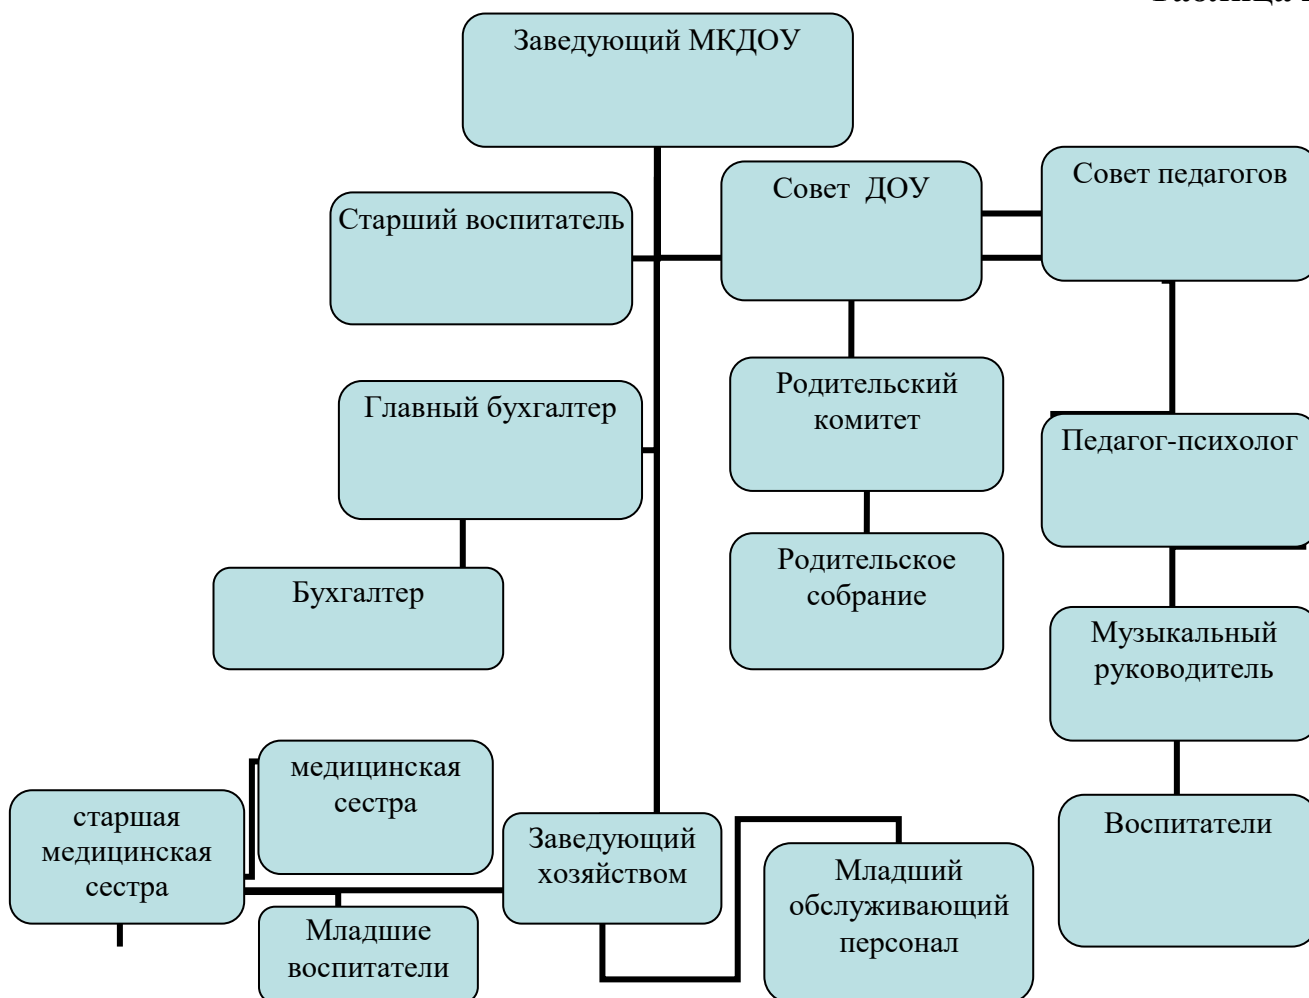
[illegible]

Заведующий МКДОУ

Старший воспитатель

Совет ДОУ

Совет педагогов

Главный бухгалтер

Родительский комитет

Педагог-психолог

Бухгалтер

Родительское собрание

Музыкальный руководитель

медицинская сестра

старшая медицинская сестра

Заведующий хозяйством

Младший обслуживающий персонал

Воспитатели

Младшие воспитатели